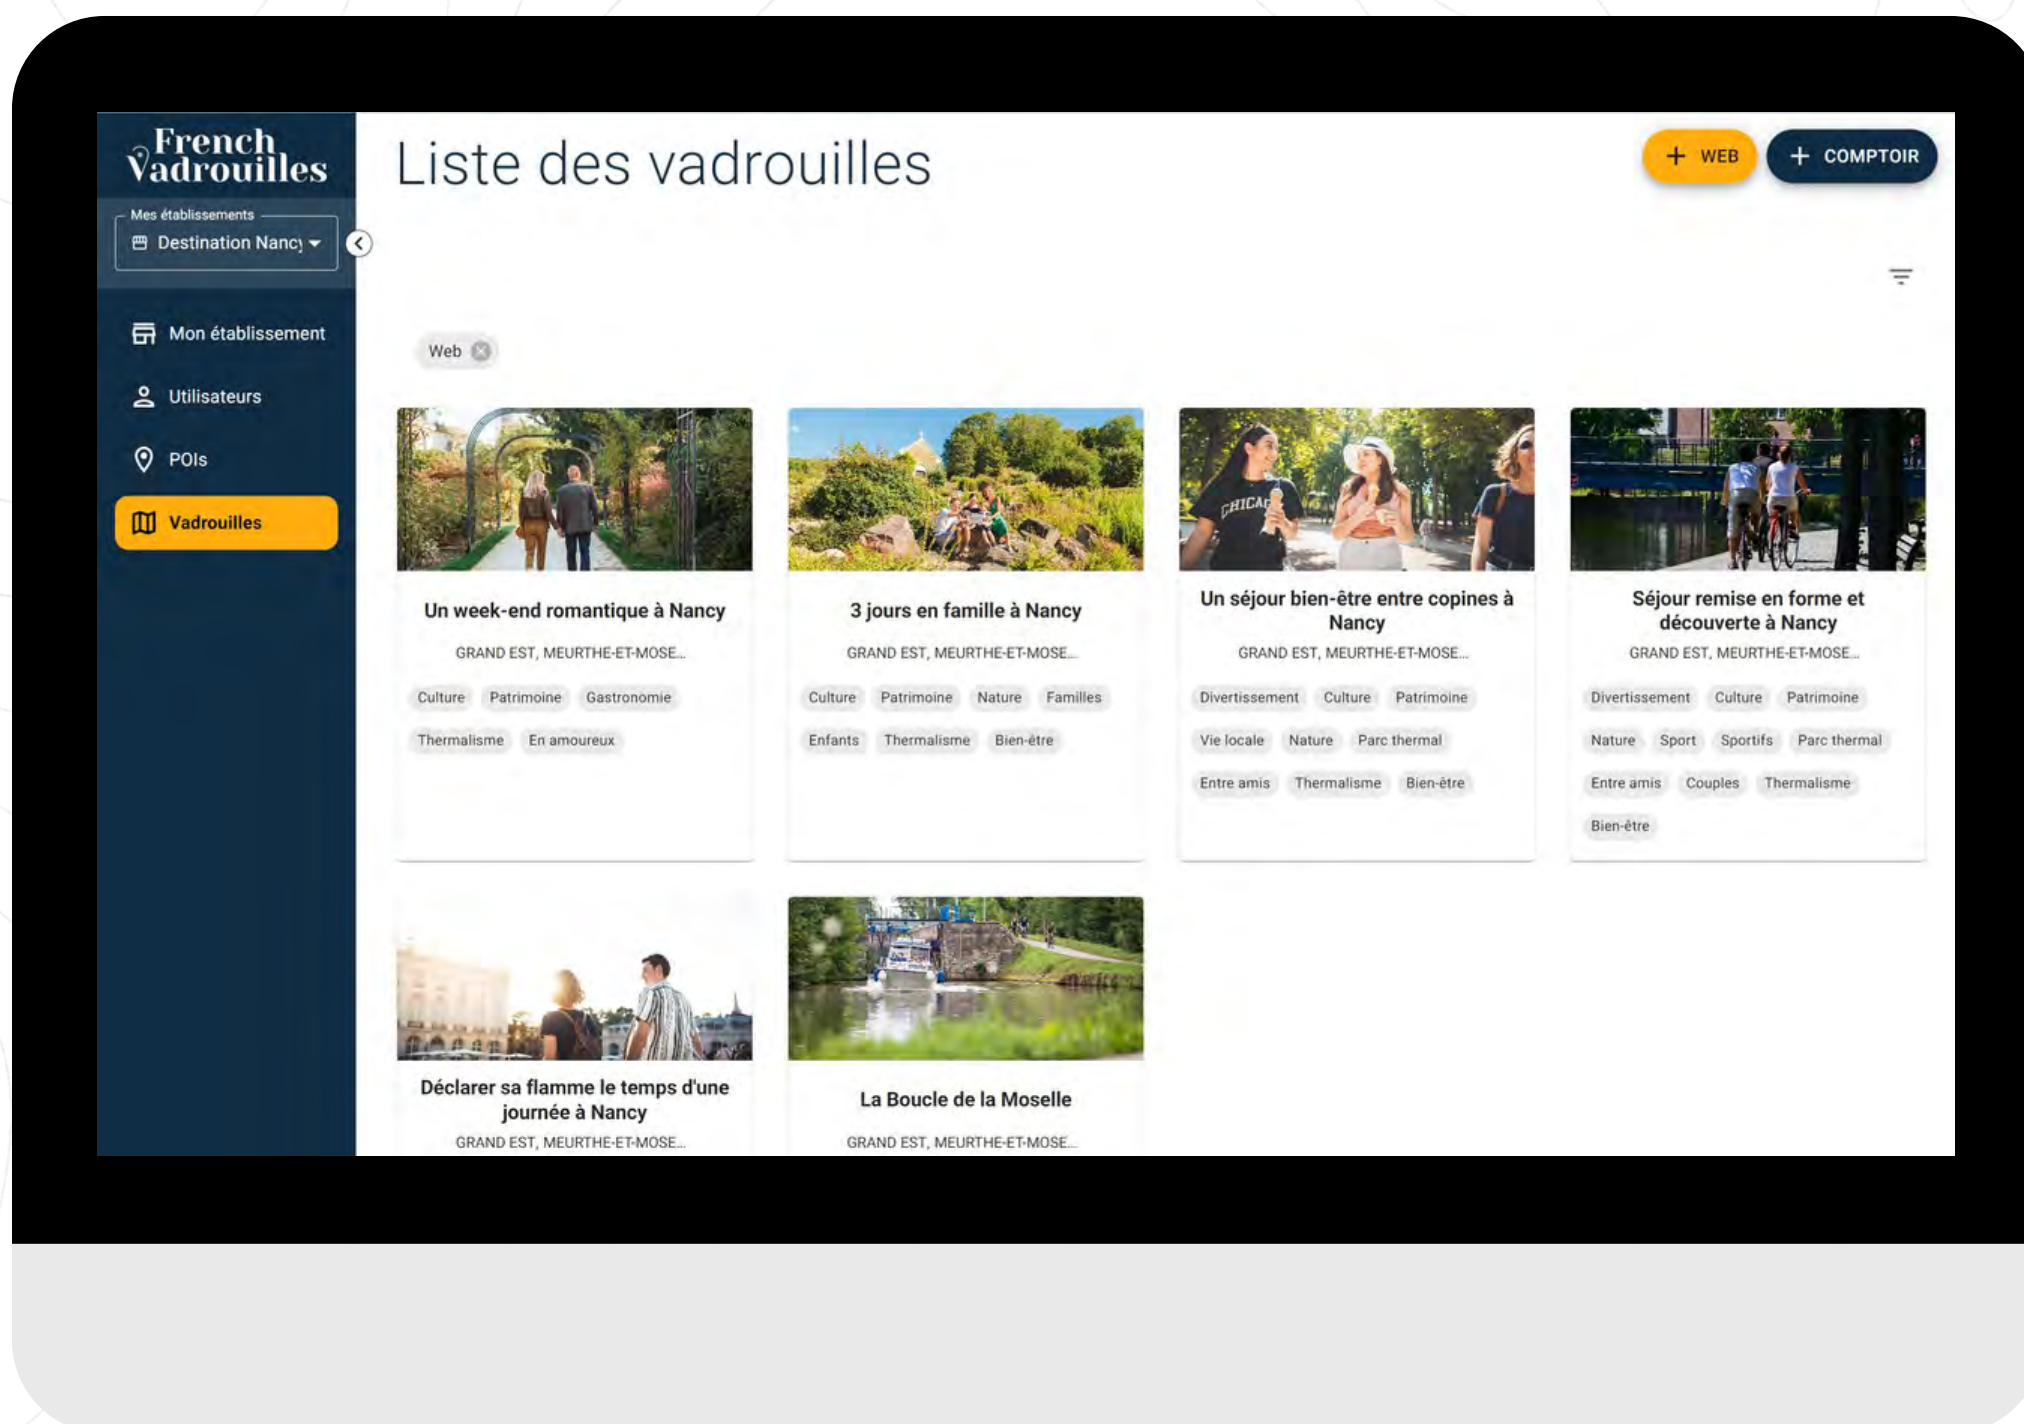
French Vadrouilles

Mes établissements
Destination Nancy

Mon établissement
Utilisateurs
POIs
Vadrouilles

Liste des vadrouilles

+ WEB
+ COMPTOIR

Web

Un week-end romantique à Nancy
GRAND EST, MEURTHE-ET-MOSE...
Culture Patrimoine Gastronomie
Thermalisme En amoureux

3 jours en famille à Nancy
GRAND EST, MEURTHE-ET-MOSE...
Culture Patrimoine Nature Familles
Enfants Thermalisme Bien-être

Un séjour bien-être entre copines à Nancy
GRAND EST, MEURTHE-ET-MOSE...
Divertissement Culture Patrimoine
Vie locale Nature Parc thermal
Entre amis Thermalisme Bien-être

Séjour remise en forme et découverte à Nancy
GRAND EST, MEURTHE-ET-MOSE...
Divertissement Culture Patrimoine
Nature Sport Sportifs Parc thermal
Entre amis Couples Thermalisme
Bien-être

Déclarer sa flamme le temps d'une journée à Nancy
GRAND EST, MEURTHE-ET-MOSE...

La Boucle de la Moselle
GRAND EST, MEURTHE-ET-MOSE...